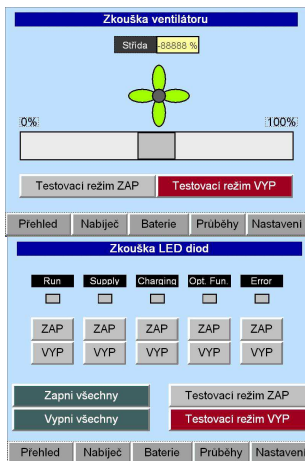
Zkouška ventilátoru

Střída -88888 %

0%

100%

Testovací režim ZAP
Testovací režim VYP

Přehled
Nabíječ
Baterie
Průběhy
Nastavení

Zkouška LED diod

Run
Supply
Charging
Opt. Fun.
Error

ZAP
ZAP
ZAP
ZAP
ZAP

VYP
VYP
VYP
VYP
VYP

Zapni všechny
Testovací režim ZAP

Vypni všechny
Testovací režim VYP

Přehled
Nabíječ
Baterie
Průběhy
Nastavení